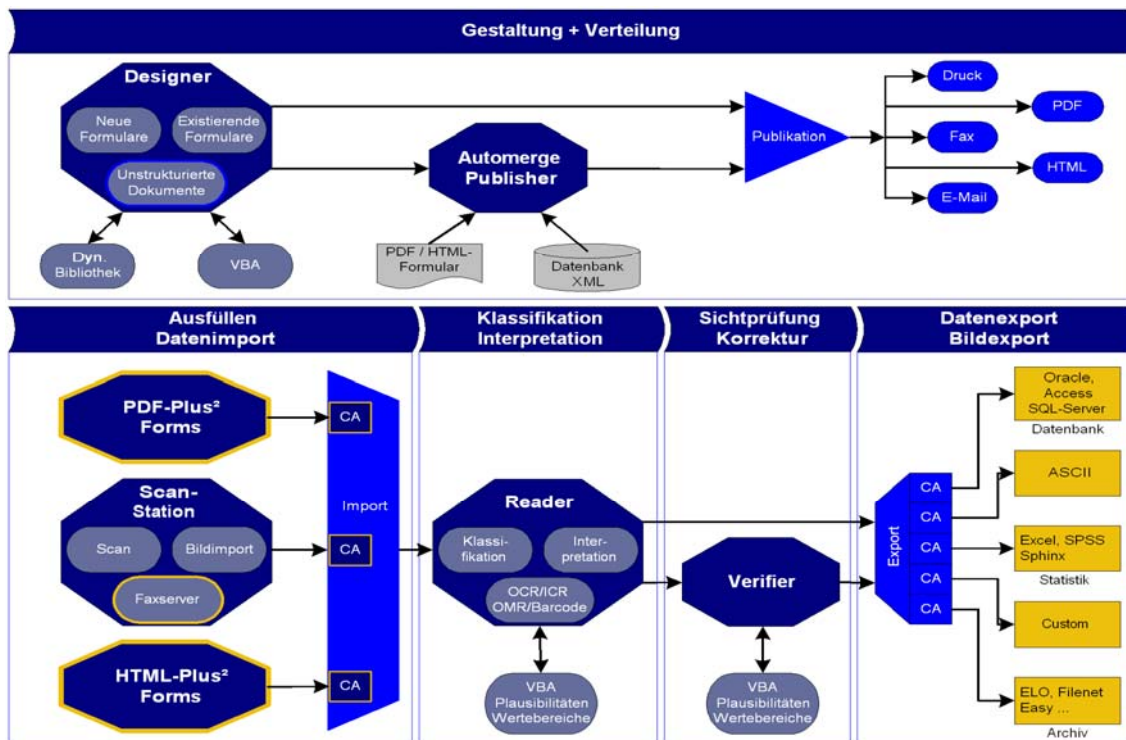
Gestaltung + Verteilung

Designer

Neue Formulare

Existierende Formulare

Unstrukturierte Dokumente

Dyn. Bibliothek

VBA

Automerge Publisher

PDF / HTML-Formular

Datenbank XML

Publikation

Druck

PDF

Fax

HTML

E-Mail

Ausfüllen Datenimport

Klassifikation Interpretation

Sichtprüfung Korrektur

Datenexport Bildexport

PDF-Plus² Forms

CA

Scan-Station

Scan

Bildimport

Faxserver

CA

HTML-Plus² Forms

CA

Import

Reader

Klassifikation

Interpretation

OCR/ICR OMR/Barcode

VBA Plausibilitäten Wertebereiche

Verifier

VBA Plausibilitäten Wertebereiche

Export

CA

CA

CA

CA

CA

Oracle, Access SQL-Server

Datenbank

ASCII

Excel, SPSS Sphinx

Statistik

Custom

ELO, Filenet Easy ...

Archiv